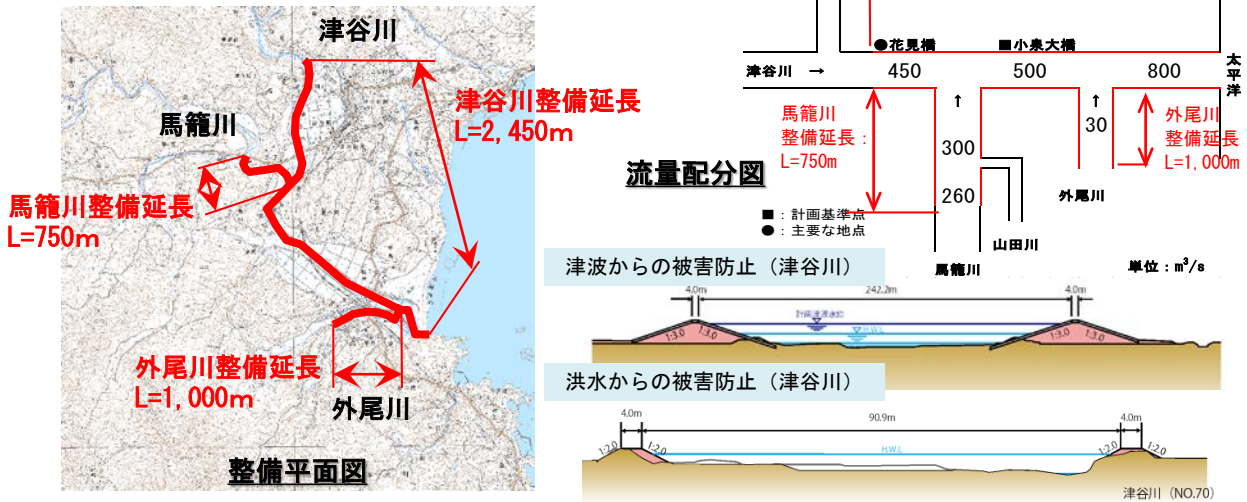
津谷川

津谷川整備延長
L=2,450m

馬籠川

馬籠川整備延長
L=750m

外尾川整備延長
L=1,000m

外尾川

整備平面図

●花見橋　■小泉大橋

津谷川 →　450　500　800

太平洋

馬籠川
整備延長：
L=750m

300

260

30

外尾川
整備延長
L=1,000m

流量配分図

外尾川

■：計画基準点
●：主要な地点

山田川

馬籠川

単位：$m^3/s$

津波からの被害防止（津谷川）

4.0m　242.2m　4.0m

計画津波水位

H.W.L

1:3.0　1:3.0　1:3.0　1:3.0

洪水からの被害防止（津谷川）

4.0m　90.9m　4.0m

1:2.0　1:2.0　1:2.0　1:2.0

H.W.L

津谷川（NO.70）